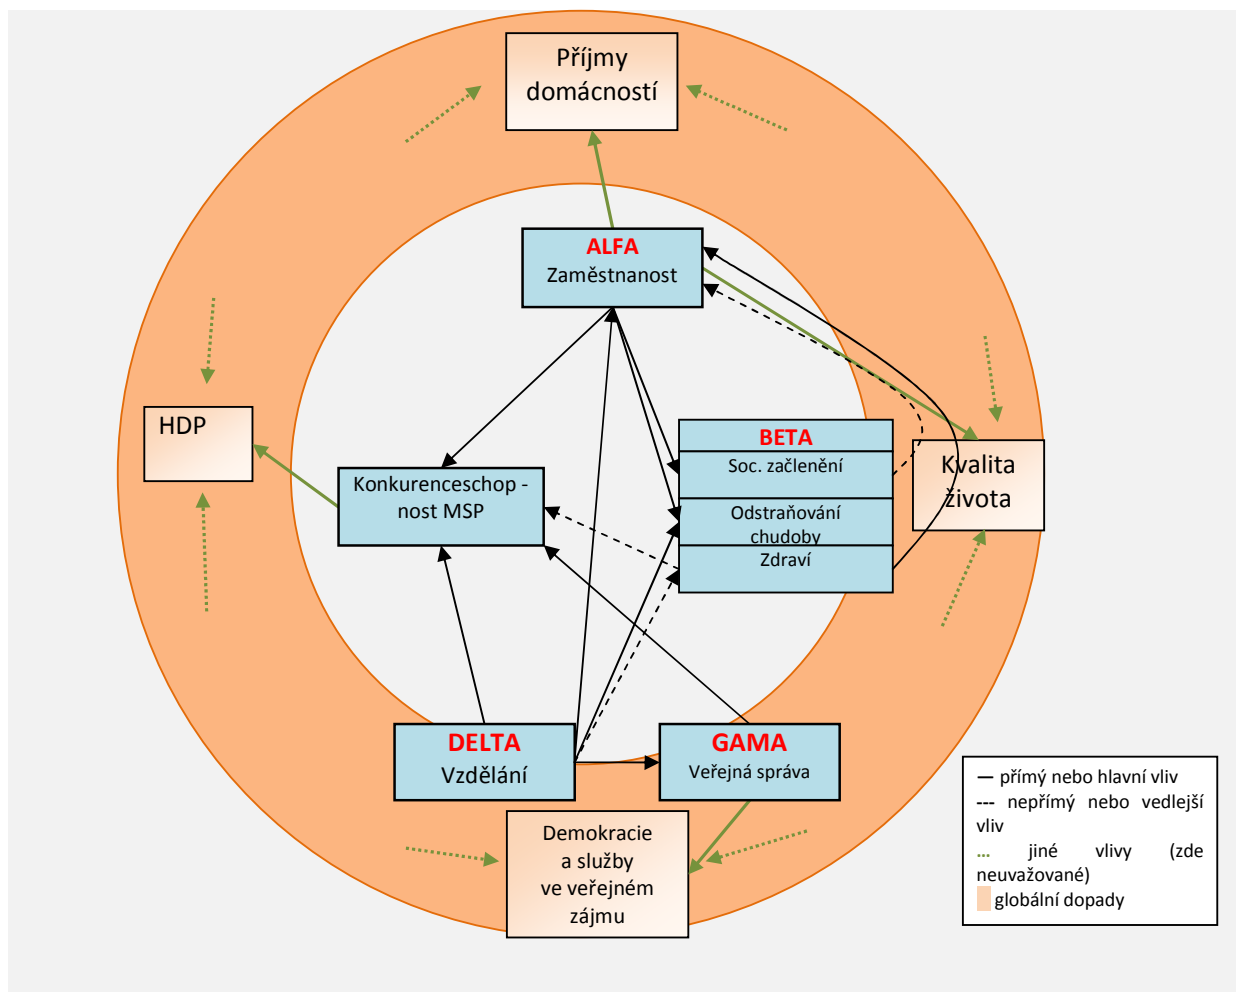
Příjmy domácností

ALFA
Zaměstnanost

HDP

Konkurenceschopnost MSP

BETA
Soc. začlenění
Odstraňování chudoby
Zdraví

Kvalita života

DELTA
Vzdělání

GAMA
Veřejná správa

Demokracie a služby ve veřejném zájmu

— přímý nebo hlavní vliv
--- nepřímý nebo vedlejší vliv
... jiné vlivy (zde neuvažované)
globální dopady